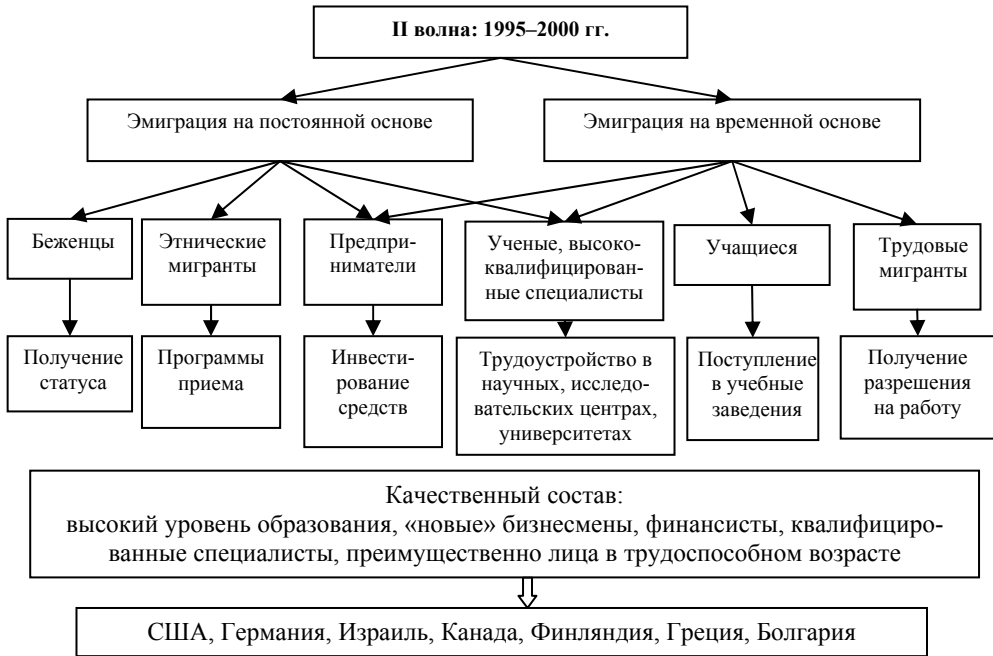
II волна: 1995–2000 гг.

Эмиграция на постоянной основе

Эмиграция на временной основе

Беженцы

Этнические мигранты

Предприниматели

Ученые, высококвалифицированные специалисты

Учащиеся

Трудовые мигранты

Получение статуса

Программы приема

Инвестирование средств

Трудоустройство в научных, исследовательских центрах, университетах

Поступление в учебные заведения

Получение разрешения на работу

Качественный состав:
высокий уровень образования, «новые» бизнесмены, финансисты, квалифицированные специалисты, преимущественно лица в трудоспособном возрасте

США, Германия, Израиль, Канада, Финляндия, Греция, Болгария